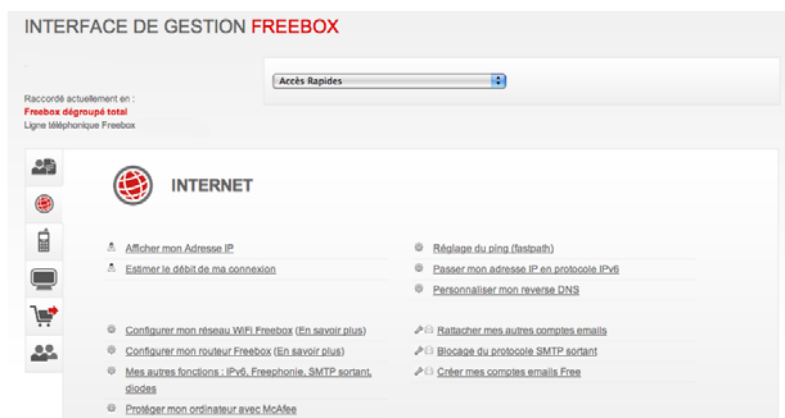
INTERFACE DE GESTION FREEBOX

Accès Rapides

Raccordé actuellement en :
Freebox dégroupé total
Ligne téléphonique Freebox

INTERNET

Afficher mon Adresse IP

Estimer le débit de ma connexion

Réglage du ping (fastpath)

Passer mon adresse IP en protocole IPv6

Personnaliser mon reverse DNS

Configurer mon réseau WiFi Freebox (En savoir plus)

Configurer mon routeur Freebox (En savoir plus)

Mes autres fonctions : IPv6, Freephonie, SMTP sortant, diodes

Protéger mon ordinateur avec McAfee

Rattacher mes autres comptes emails

Blocage du protocole SMTP sortant

Créer mes comptes emails Free